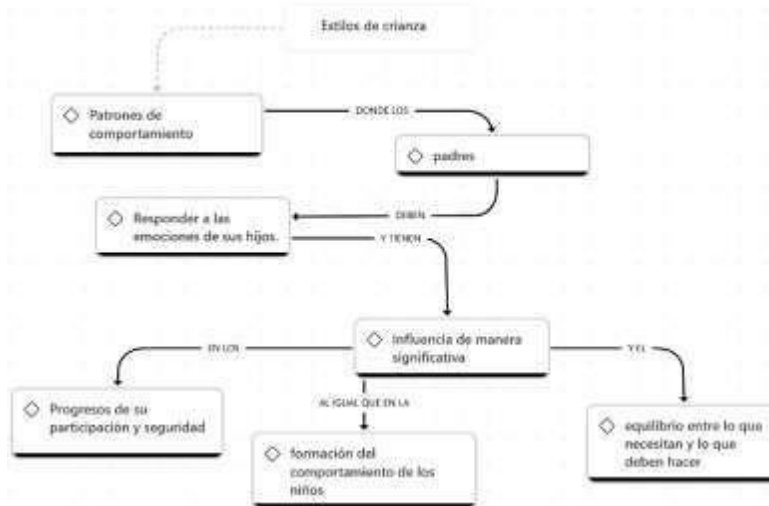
Estilos de crianza

Patrones de comportamiento

DONDE LOS

padres

DEBEN

Responder a las emociones de sus hijos.

Y TIENEN

Influencia de manera significativa

EN LOS

Progresos de su participación y seguridad

AL IGUAL QUE EN LA

formación del comportamiento de los niños

Y EL

equilibrio entre lo que necesitan y lo que deben hacer